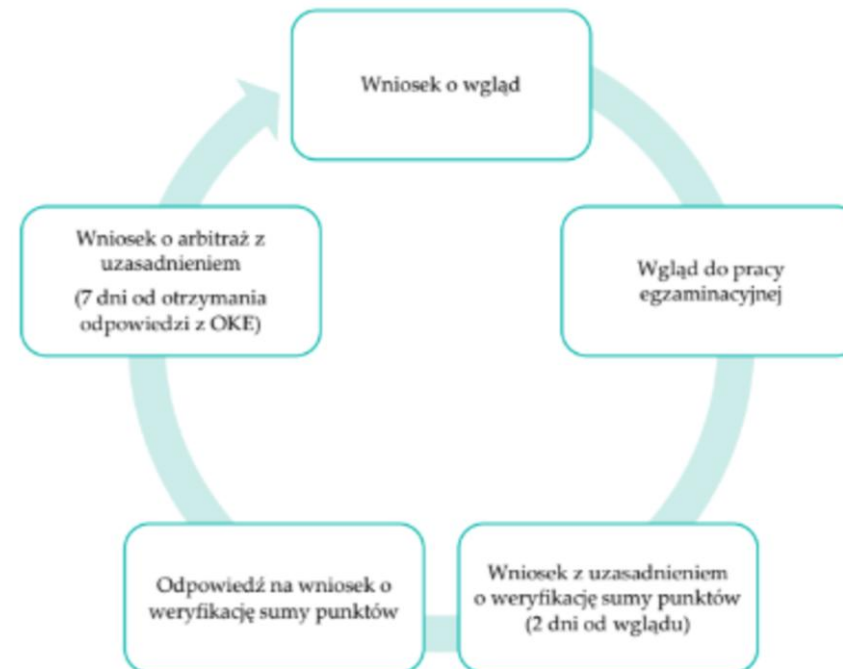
Wniosek o wgląd

Wgląd do pracy egzaminacyjnej

Wniosek z uzasadnieniem o weryfikację sumy punktów (2 dni od wglądu)

Odpowiedź na wniosek o weryfikację sumy punktów

Wniosek o arbitraż z uzasadnieniem

(7 dni od otrzymania odpowiedzi z OKE)